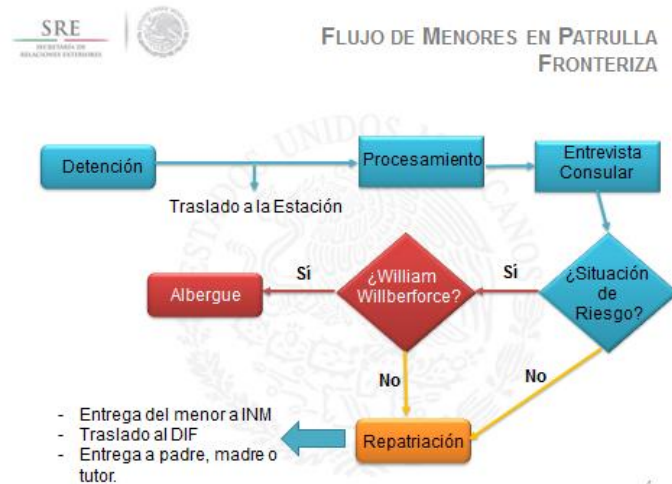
SRE
SECRETARÍA DE RELACIONES EXTERIORES

FLUJO DE MENORES EN PATRULLA FRONTERIZA

Detención

Traslado a la Estación

Procesamiento

Entrevista Consular

¿Situación de Riesgo?

Si

¿William Willberforce?

Sí

Albergue

No

No

Repatriación

- Entrega del menor a INM
- Traslado al DIF
- Entrega a padre, madre o tutor.